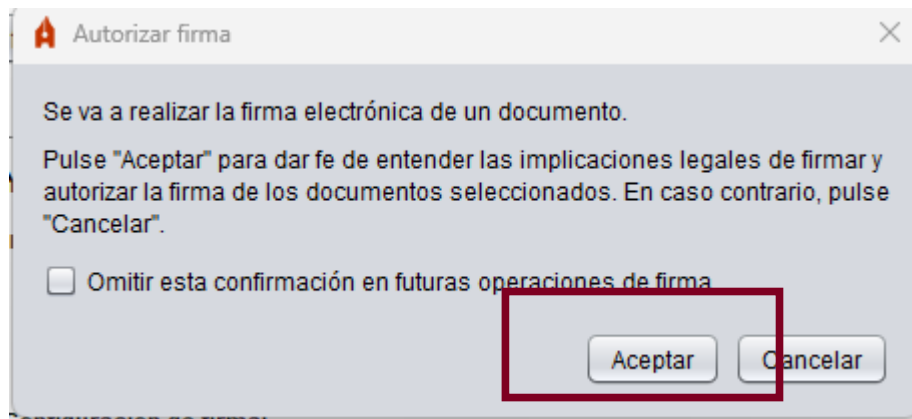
Autorizar firma

Se va a realizar la firma electrónica de un documento.

Pulse "Aceptar" para dar fe de entender las implicaciones legales de firmar y autorizar la firma de los documentos seleccionados. En caso contrario, pulse "Cancelar".

Omitir esta confirmación en futuras operaciones de firma

Aceptar Cancelar